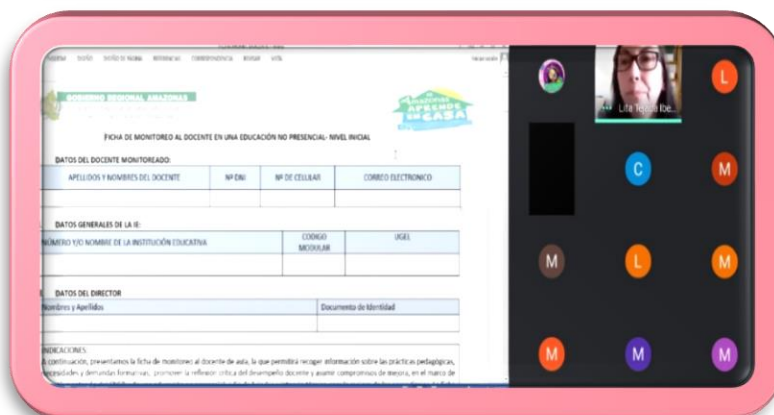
ARCHIVO INICIO DISEÑO DISEÑO DE PÁGINA REFERENCIAS CORRESPONDENCIA REVISAR VISTA

GOBIERNO REGIONAL AMAZONAS

APRENDO EN CASA

FICHA DE MONITOREO AL DOCENTE EN UNA EDUCACIÓN NO PRESENCIAL- NIVEL INICIAL

DATOS DEL DOCENTE MONITOREADO:

| APELLIDOS Y NOMBRES DEL DOCENTE | Nº DNI | Nº DE CELULAR | CORREO ELECTRONICO |
|---|---|---|---|
| | | | |

DATOS GENERALES DE LA IE:

| NÚMERO Y/O NOMBRE DE LA INSTITUCIÓN EDUCATIVA | CODIGO MODULAR | UGEL |
|---|---|---|
| | | |

DATOS DEL DIRECTOR

| Nombres y Apellidos | Documento de Identidad |
|---|---|
| | |

INDICACIONES:
A continuación, presentamos la ficha de monitoreo al docente de aula, la que permitirá recoger información sobre las prácticas pedagógicas, necesidades y demandas formativas, promover la reflexión crítica del desempeño docente y asumir compromisos de mejora, en el marco de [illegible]

Lita Tejada Ibe...

L

C

M

M

L

M

M

M

M